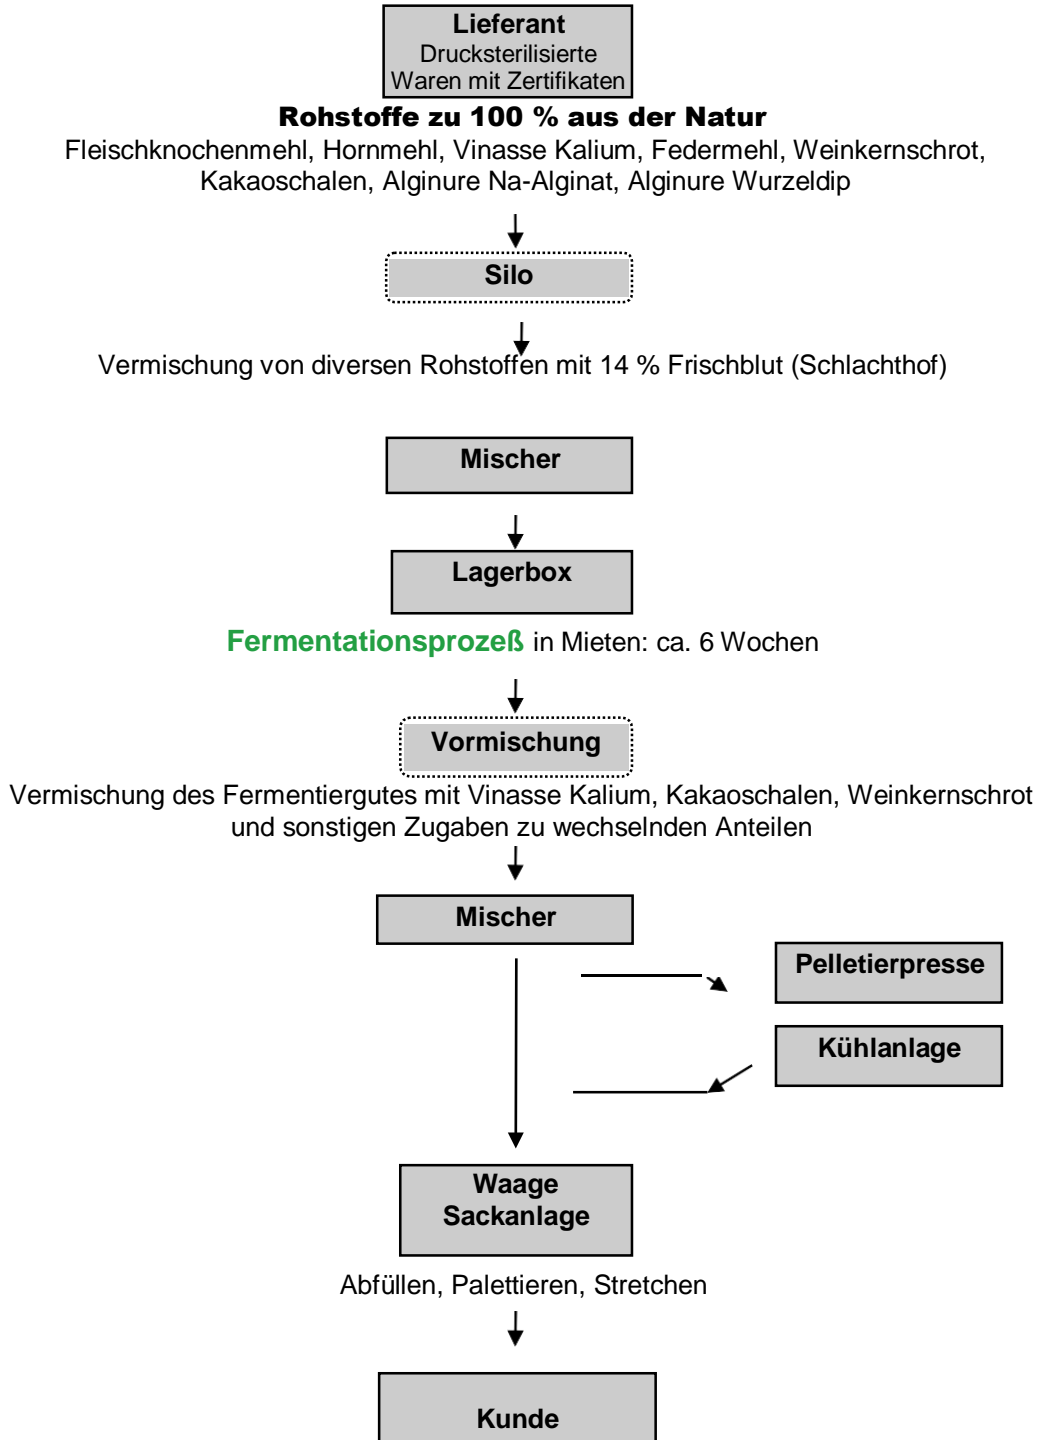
Lieferant
Drucksterilisierte Waren mit Zertifikaten

Rohstoffe zu 100 % aus der Natur
Fleischknochenmehl, Hornmehl, Vinasse Kalium, Federmehl, Weinkernschrot, Kakaoschalen, Alginure Na-Alginat, Alginure Wurzeldip

Silo

Vermischung von diversen Rohstoffen mit 14 % Frischblut (Schlachthof)

Mischer

Lagerbox

Fermentationsprozeß in Mieten: ca. 6 Wochen

Vormischung

Vermischung des Fermentiergutes mit Vinasse Kalium, Kakaoschalen, Weinkernschrot und sonstigen Zugaben zu wechselnden Anteilen

Mischer

Pelletierpresse

Kühlanlage

Waage
Sackanlage

Abfüllen, Palettieren, Stretchen

Kunde